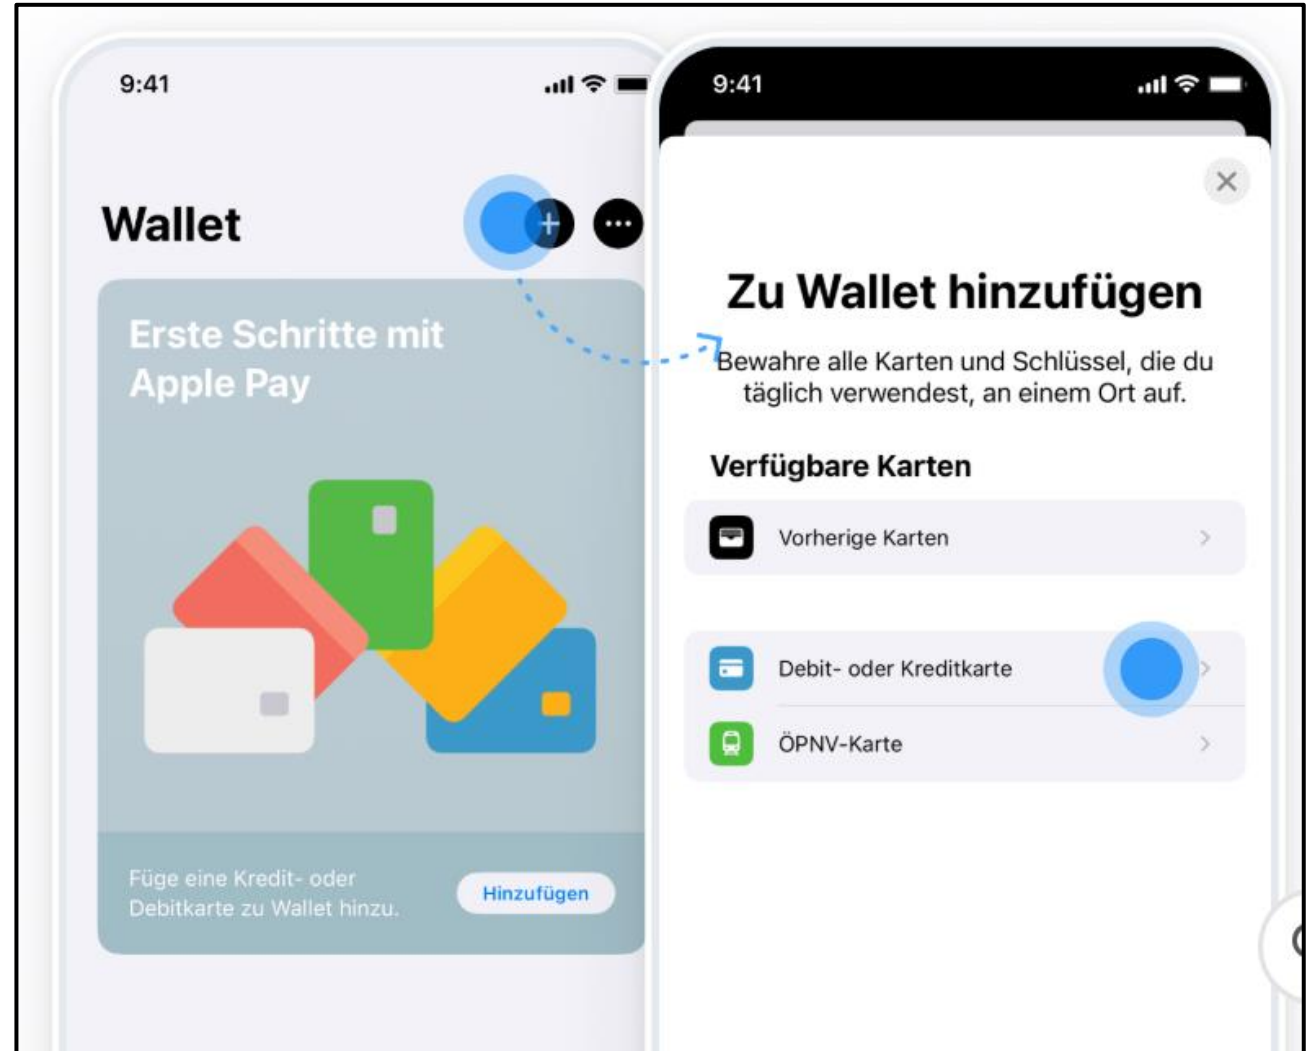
9:41

Wallet

Erste Schritte mit Apple Pay

Füge eine Kredit- oder Debitkarte zu Wallet hinzu.

Hinzufügen

9:41

Zu Wallet hinzufügen

Bewahre alle Karten und Schlüssel, die du täglich verwendest, an einem Ort auf.

Verfügbare Karten

Vorherige Karten

Debit- oder Kreditkarte

ÖPNV-Karte